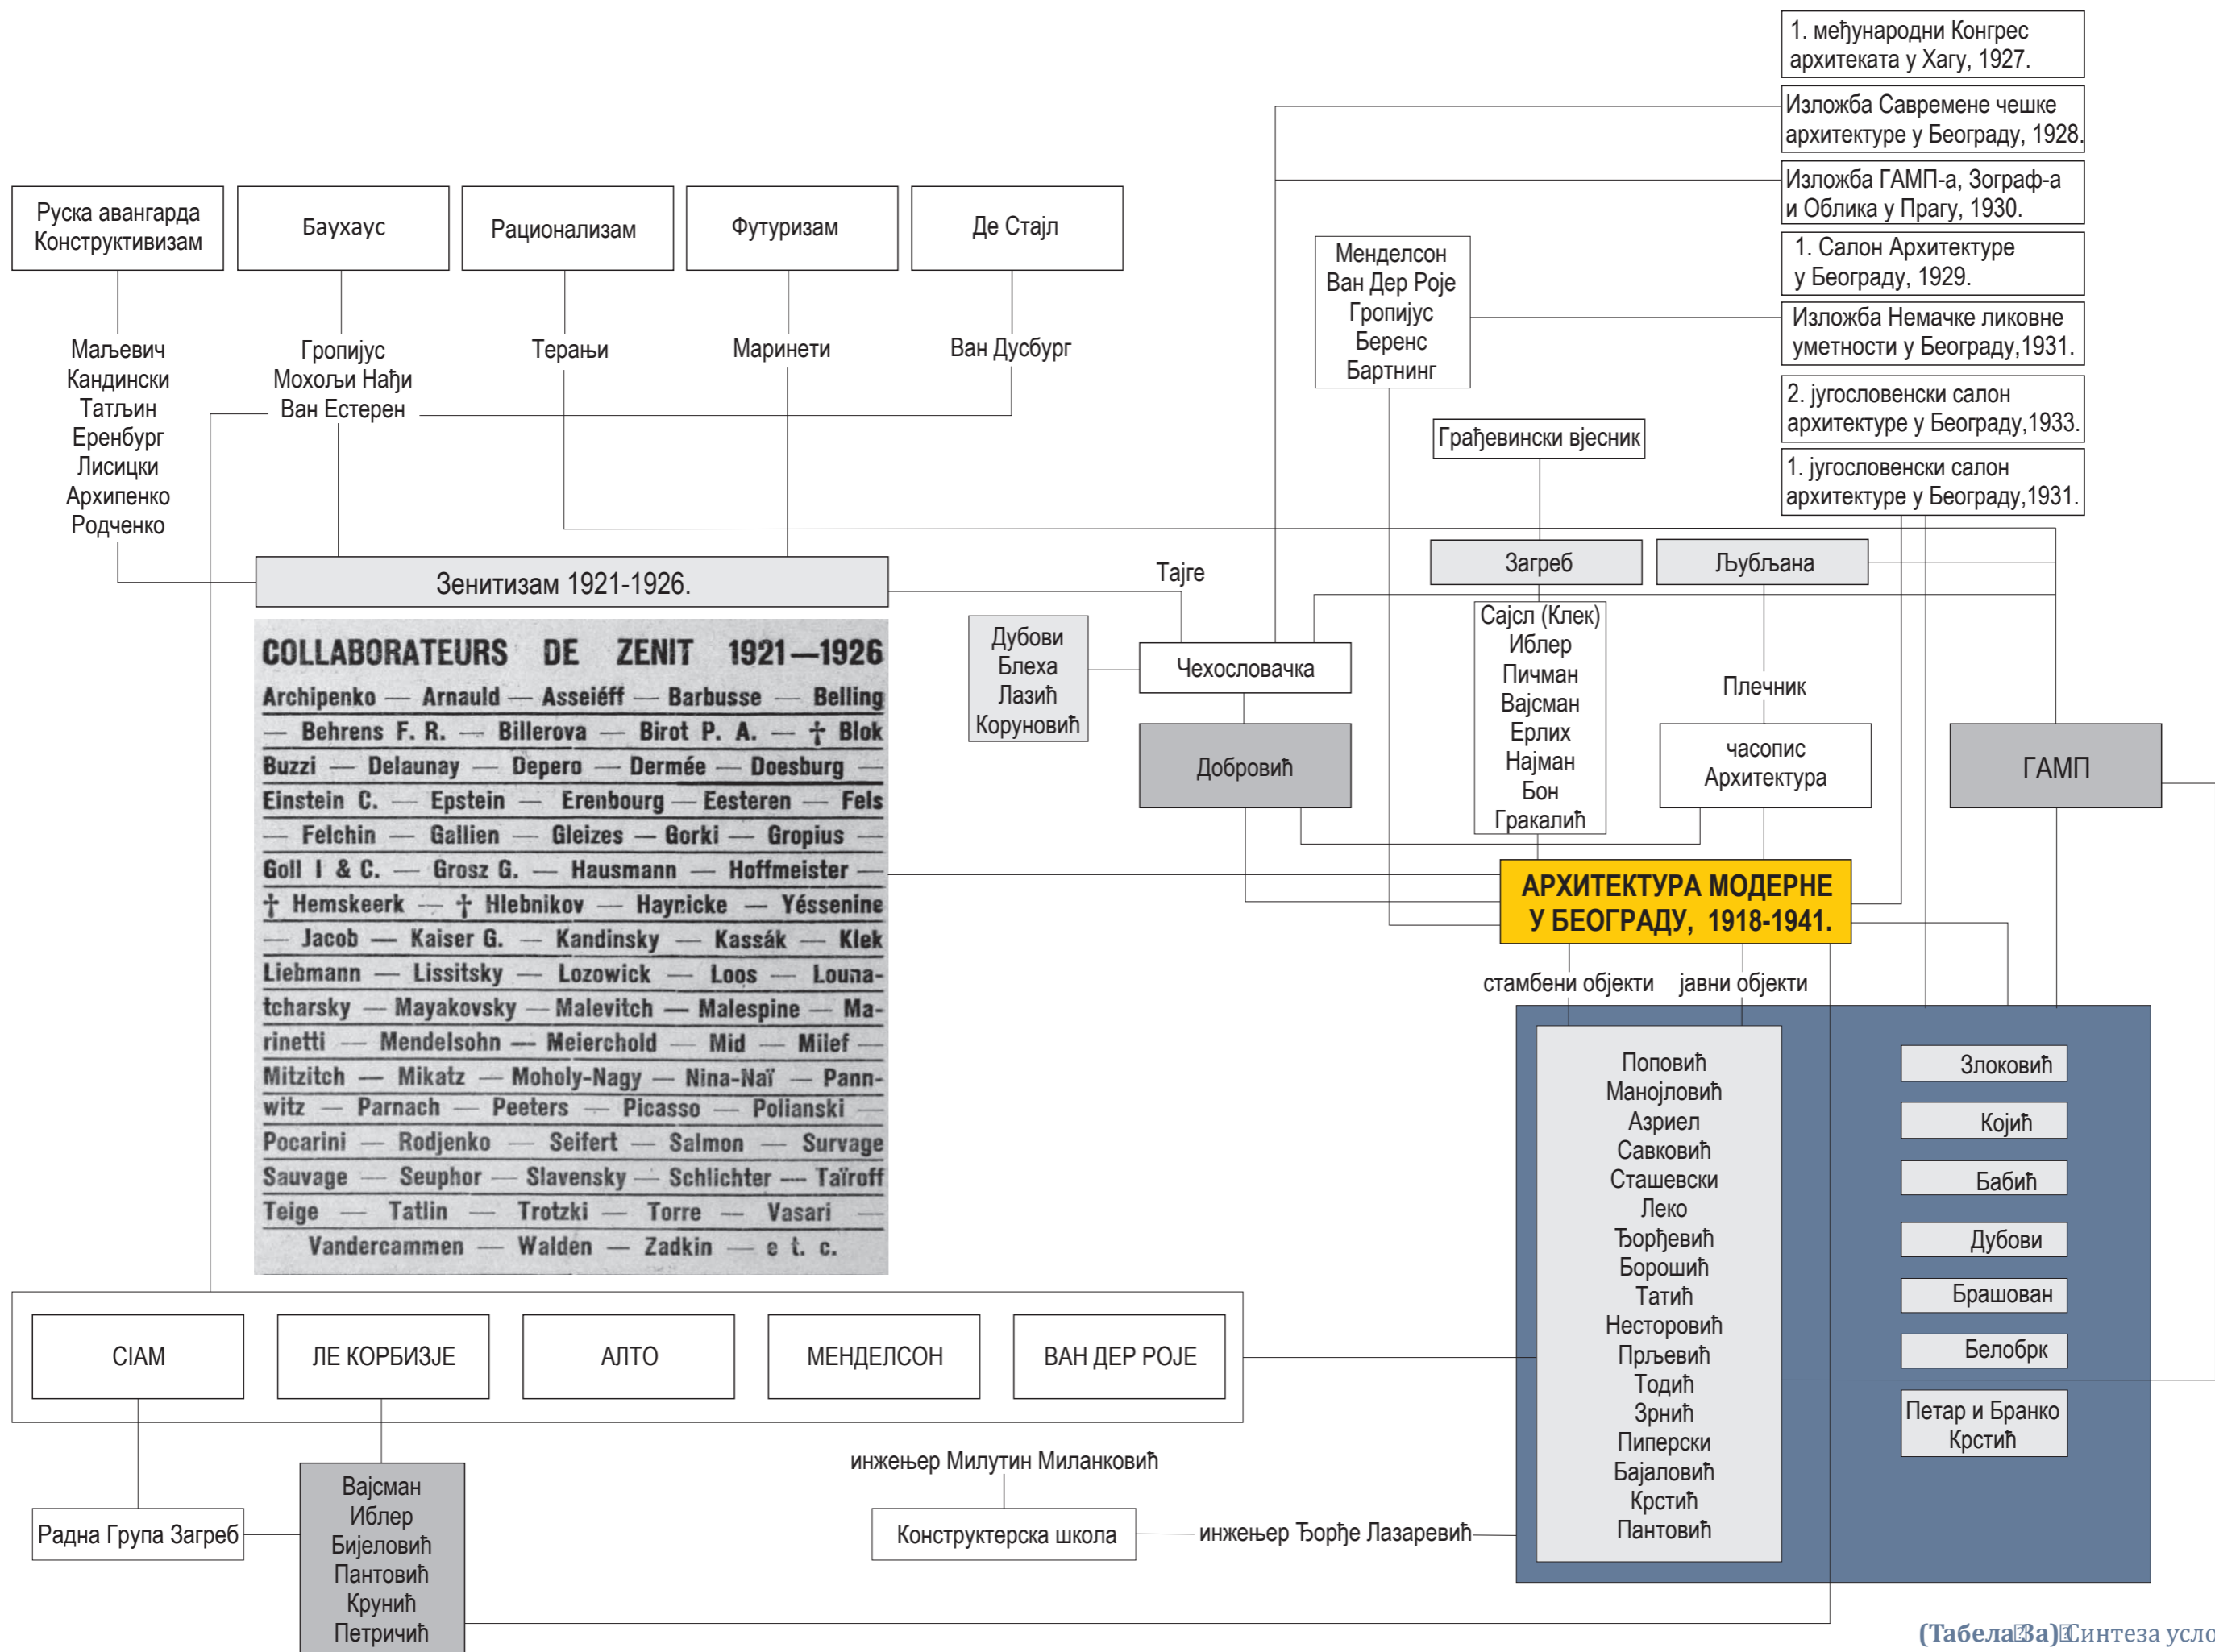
1. међународни Конгрес архитеката у Хагу, 1927.

Изложба Савремене чешке архитектуре у Београду, 1928.

Изложба ГАМП-а, Зограф-а и Облика у Прагу, 1930.

1. Салон Архитектуре у Београду, 1929.

Изложба Немачке ликовне уметности у Београду,1931.

2. југословенски салон архитектуре у Београду,1933.

1. југословенски салон архитектуре у Београду,1931.

Руска авангарда Конструктивизам

Баухаус

Рационализам

Футуризам

Де Стајл

Мендelсон Ван Дер Роје Гропијус Беренс Бартнинг

Маљевич Кандински Татљин Еренбург Лисицки Архипенко Родченко

Гропијус Мохољи Нађи Ван Естерен

Терањи

Маринети

Ван Дусбург

Грађевински вјесник

Загреб

Љубљана

Зенитизам 1921-1926.

Тајге

COLLABORATEURS DE ZENIT 1921—1926

Archipenko — Arnauld — Asseiéff — Barbusse — Belling — Behrens F. R. — Billerova — Birot P. A. — † Blok Buzzi — Delaunay — Depero — Dermée — Doesburg — Einstein C. — Epstein — Erenbourg — Eesteren — Fels — Felchin — Gallien — Gleizes — Gorki — Gropius — Goll I & C. — Grosz G. — Hausmann — Hoffmeister — † Hemskeerk — † Hlebnikov — Haynicke — Yéssenine — Jacob — Kaiser G. — Kandinsky — Kassák — Klek Liebmann — Lissitsky — Lozowick — Loos — Lounatcharsky — Mayakovsky — Malevitch — Malespine — Marinetti — Mendelsohn — Meierchold — Mid — Milef — Mitzitch — Mikatz — Moholy-Nagy — Nina-Naï — Pannwitz — Parnach — Peeters — Picasso — Polianski — Pocarini — Rodjenko — Seifert — Salmon — Survage Sauvage — Seuphor — Slavensky — Schlichter — Taïroff Teige — Tatlin — Trotzki — Torre — Vasari — Vandercammen — Walden — Zadkin — e t. c.

Дубови Блеха Лазић Коруновић

Чехословачка

Сајсл (Клек) Иблер Пичман Вајсман Ерлих Најман Бон Гракалић

Плечник

Добровић

часопис Архитектура

ГАМП

АРХИТЕКТУРА МОДЕРНЕ У БЕОГРАДУ, 1918-1941.

стамбени објекти

јавни објекти

Поповић Манојловић Азриел Савковић Сташевски Леко Ђорђевић Борошић Татић Несторовић Прљевић Тодић Зрнић Пиперски Бајаловић Крстић Пантовић

Злоковић

Којић

Бабић

Дубови

Брашован

Белобрк

Петар и Бранко Крстић

CIAM

ЛЕ КОРБИЗЈЕ

АЛТО

МЕНДЕЛСОН

ВАН ДЕР РОЈЕ

инжењер Милутин Миланковић

Радна Група Загреб

Вајсман Иблер Бијеловић Пантовић Крунић Петричић

Конструктерска школа

инжењер Ђорђе Лазаревић

(Табела 3а) Синтеза усло